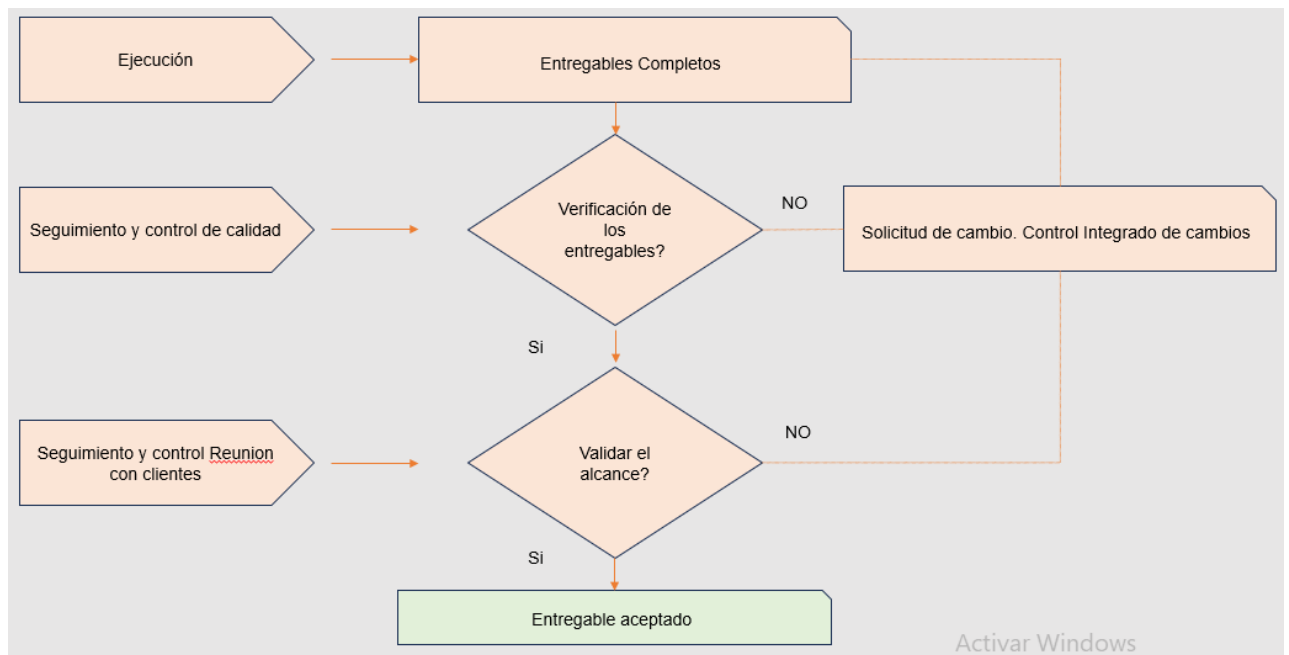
Ejecución

Entregables Completos

Seguimiento y control de calidad

Verificación de los entregables?

NO

Solicitud de cambio. Control Integrado de cambios

Si

Seguimiento y control Reunion con clientes

Validar el alcance?

NO

Si

Entregable aceptado

Activar Windows